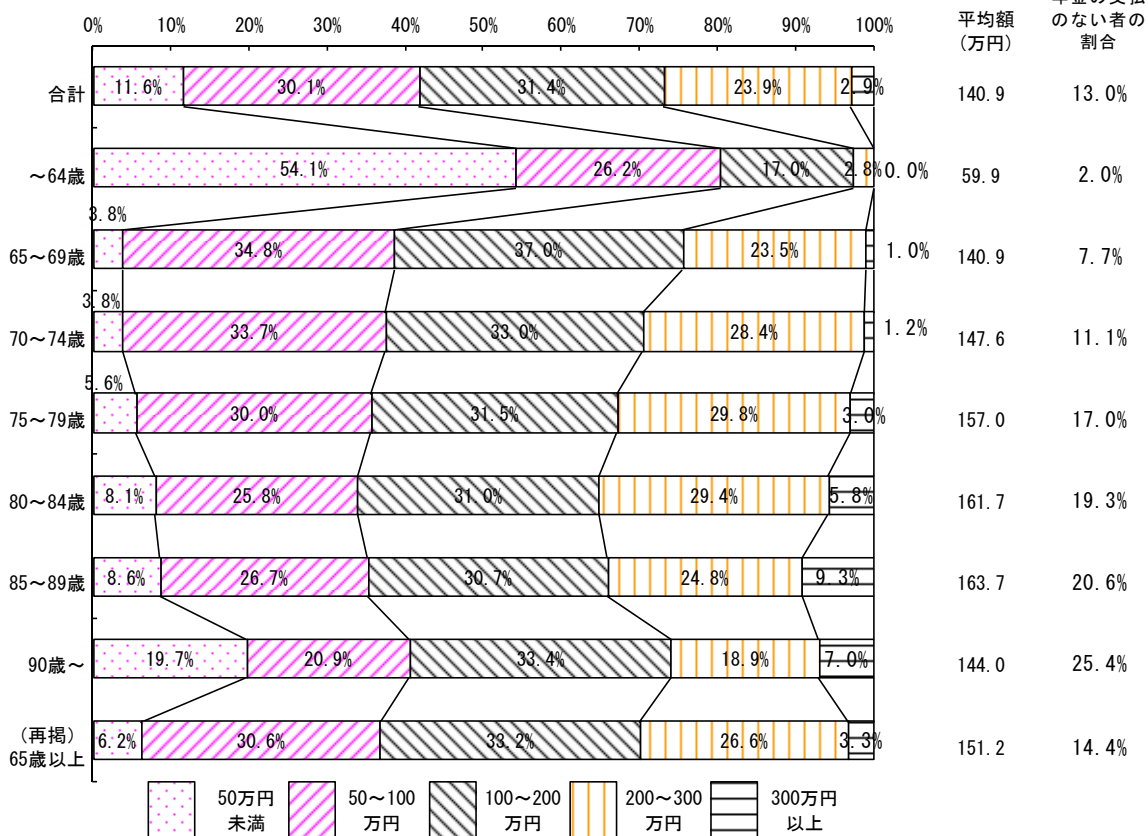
0% 10% 20% 30% 40% 50% 60% 70% 80% 90% 100%

平均額（万円）

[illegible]のない者の割合

| | 50万円未満 | 50～100万円 | 100～200万円 | 200～300万円 | 300万円以上 | 平均額（万円） | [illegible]のない者の割合 |
|---|---|---|---|---|---|---|---|
| 合計 | 11.6% | 30.1% | 31.4% | 23.9% | 2.9% | 140.9 | 13.0% |
| ～64歳 | 54.1% | 26.2% | 17.0% | 2.8% | 0.0% | 59.9 | 2.0% |
| 65～69歳 | 3.8% | 34.8% | 37.0% | 23.5% | 1.0% | 140.9 | 7.7% |
| 70～74歳 | 3.8% | 33.7% | 33.0% | 28.4% | 1.2% | 147.6 | 11.1% |
| 75～79歳 | 5.6% | 30.0% | 31.5% | 29.8% | 3.0% | 157.0 | 17.0% |
| 80～84歳 | 8.1% | 25.8% | 31.0% | 29.4% | 5.8% | 161.7 | 19.3% |
| 85～89歳 | 8.6% | 26.7% | 30.7% | 24.8% | 9.3% | 163.7 | 20.6% |
| 90歳～ | 19.7% | 20.9% | 33.4% | 18.9% | 7.0% | 144.0 | 25.4% |
| （再掲）65歳以上 | 6.2% | 30.6% | 33.2% | 26.6% | 3.3% | 151.2 | 14.4% |

50万円未満　50～100万円　100～200万円　200～300万円　300万円以上